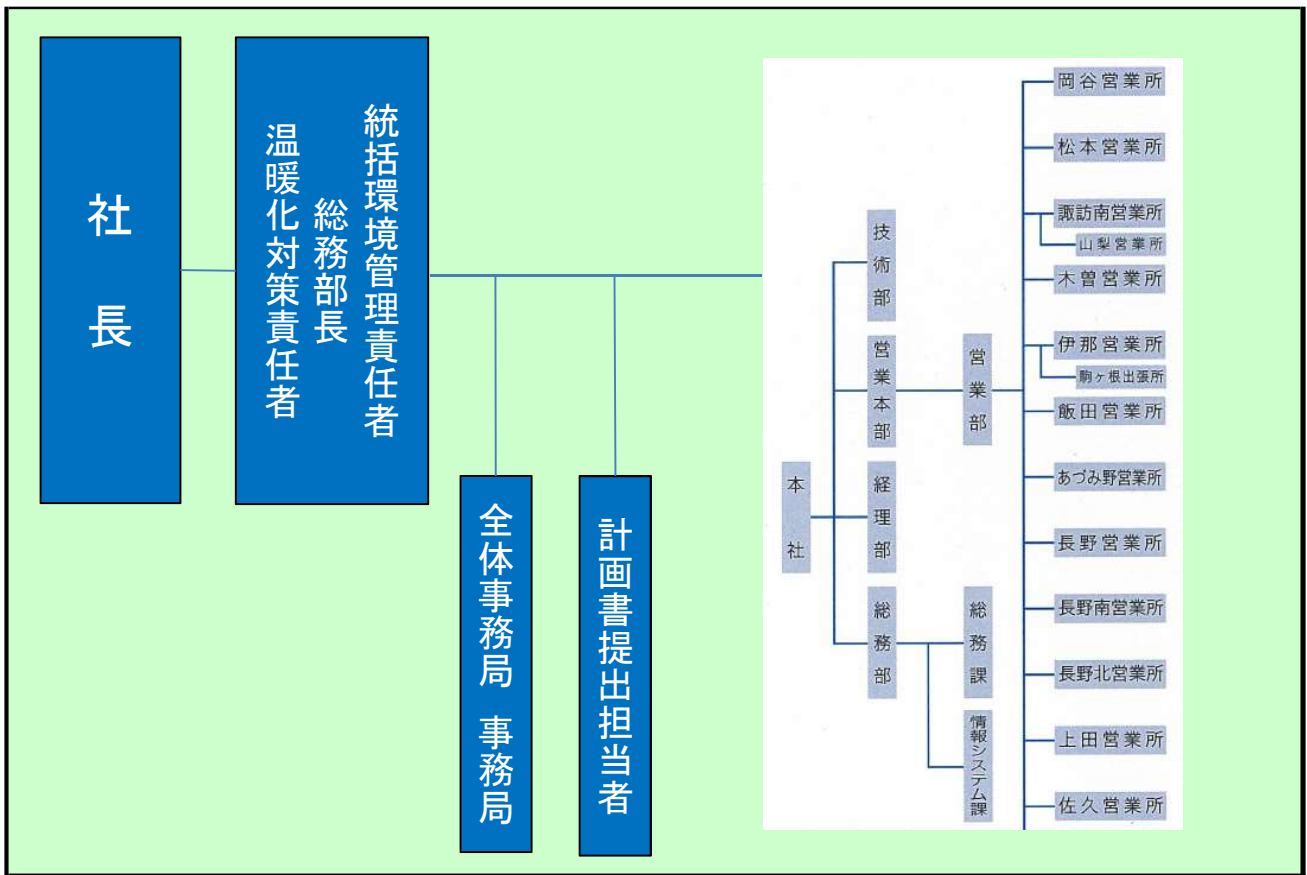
社長

統括環境管理責任者
総務部長
温暖化対策責任者

全体事務局　事務局

計画書提出担当者

本社

技術部

営業本部

経理部

総務部

営業部

総務課

情報システム課

岡谷営業所
松本営業所
諏訪南営業所
山梨営業所
木曽営業所
伊那営業所
駒ヶ根出張所
飯田営業所
あづみ野営業所
長野営業所
長野南営業所
長野北営業所
上田営業所
佐久営業所